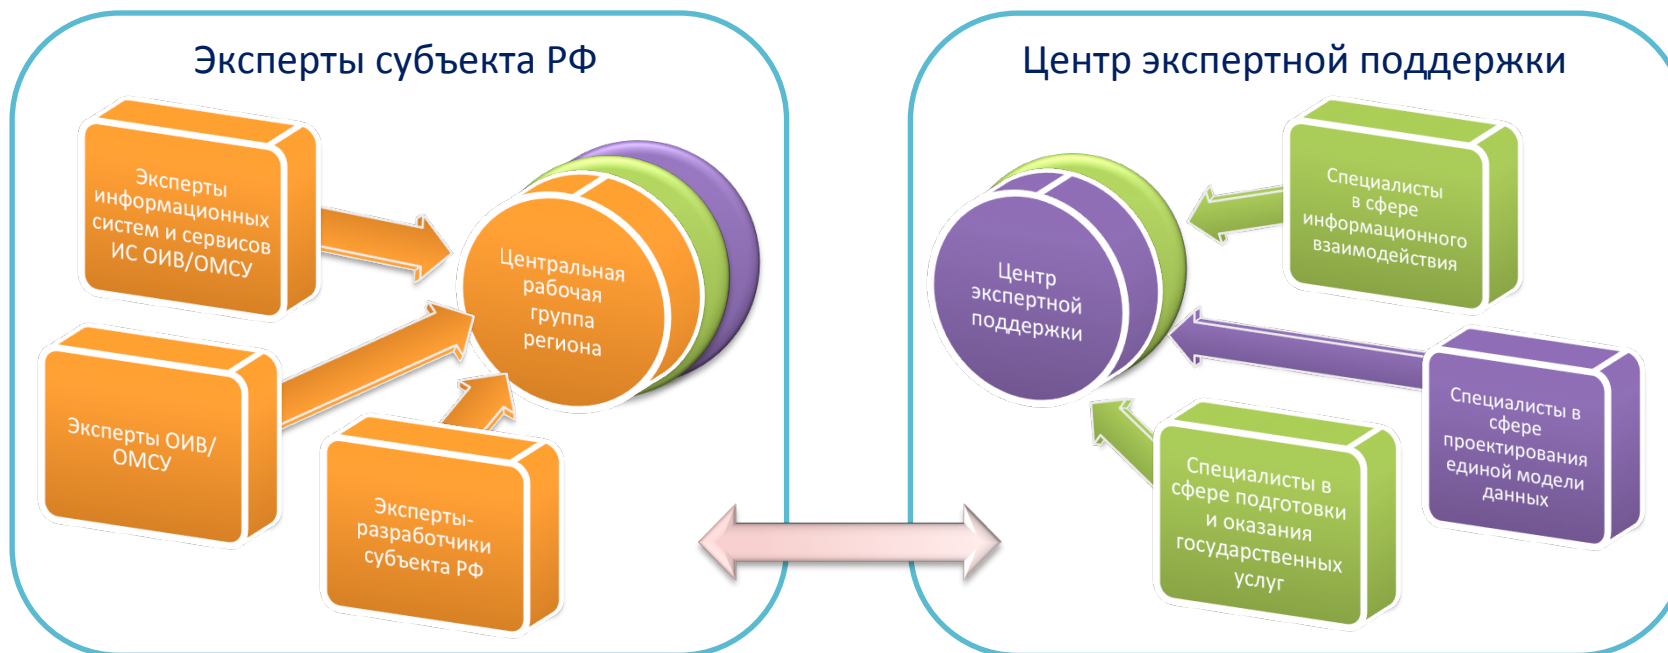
Эксперты субъекта РФ

Эксперты информационных систем и сервисов ИС ОИВ/ОМСУ

Центральная рабочая группа региона

Эксперты ОИВ/ОМСУ

Эксперты-разработчики субъекта РФ

Центр экспертной поддержки

Специалисты в сфере информационного взаимодействия

Центр экспертной поддержки

Специалисты в сфере проектирования единой модели данных

Специалисты в сфере подготовки и оказания государственных услуг